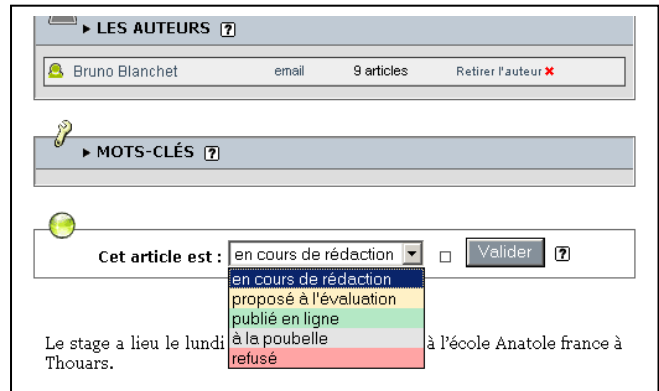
▸ LES AUTEURS ?

Bruno Blanchet email 9 articles Retirer l'auteur ✖

▸ MOTS-CLÉS ?

Cet article est : en cours de rédaction ▾ Valider ?

en cours de rédaction
proposé à l'évaluation
publié en ligne
à la poubelle
refusé

Le stage a lieu le lundi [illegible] à l'école Anatole france à Thouars.